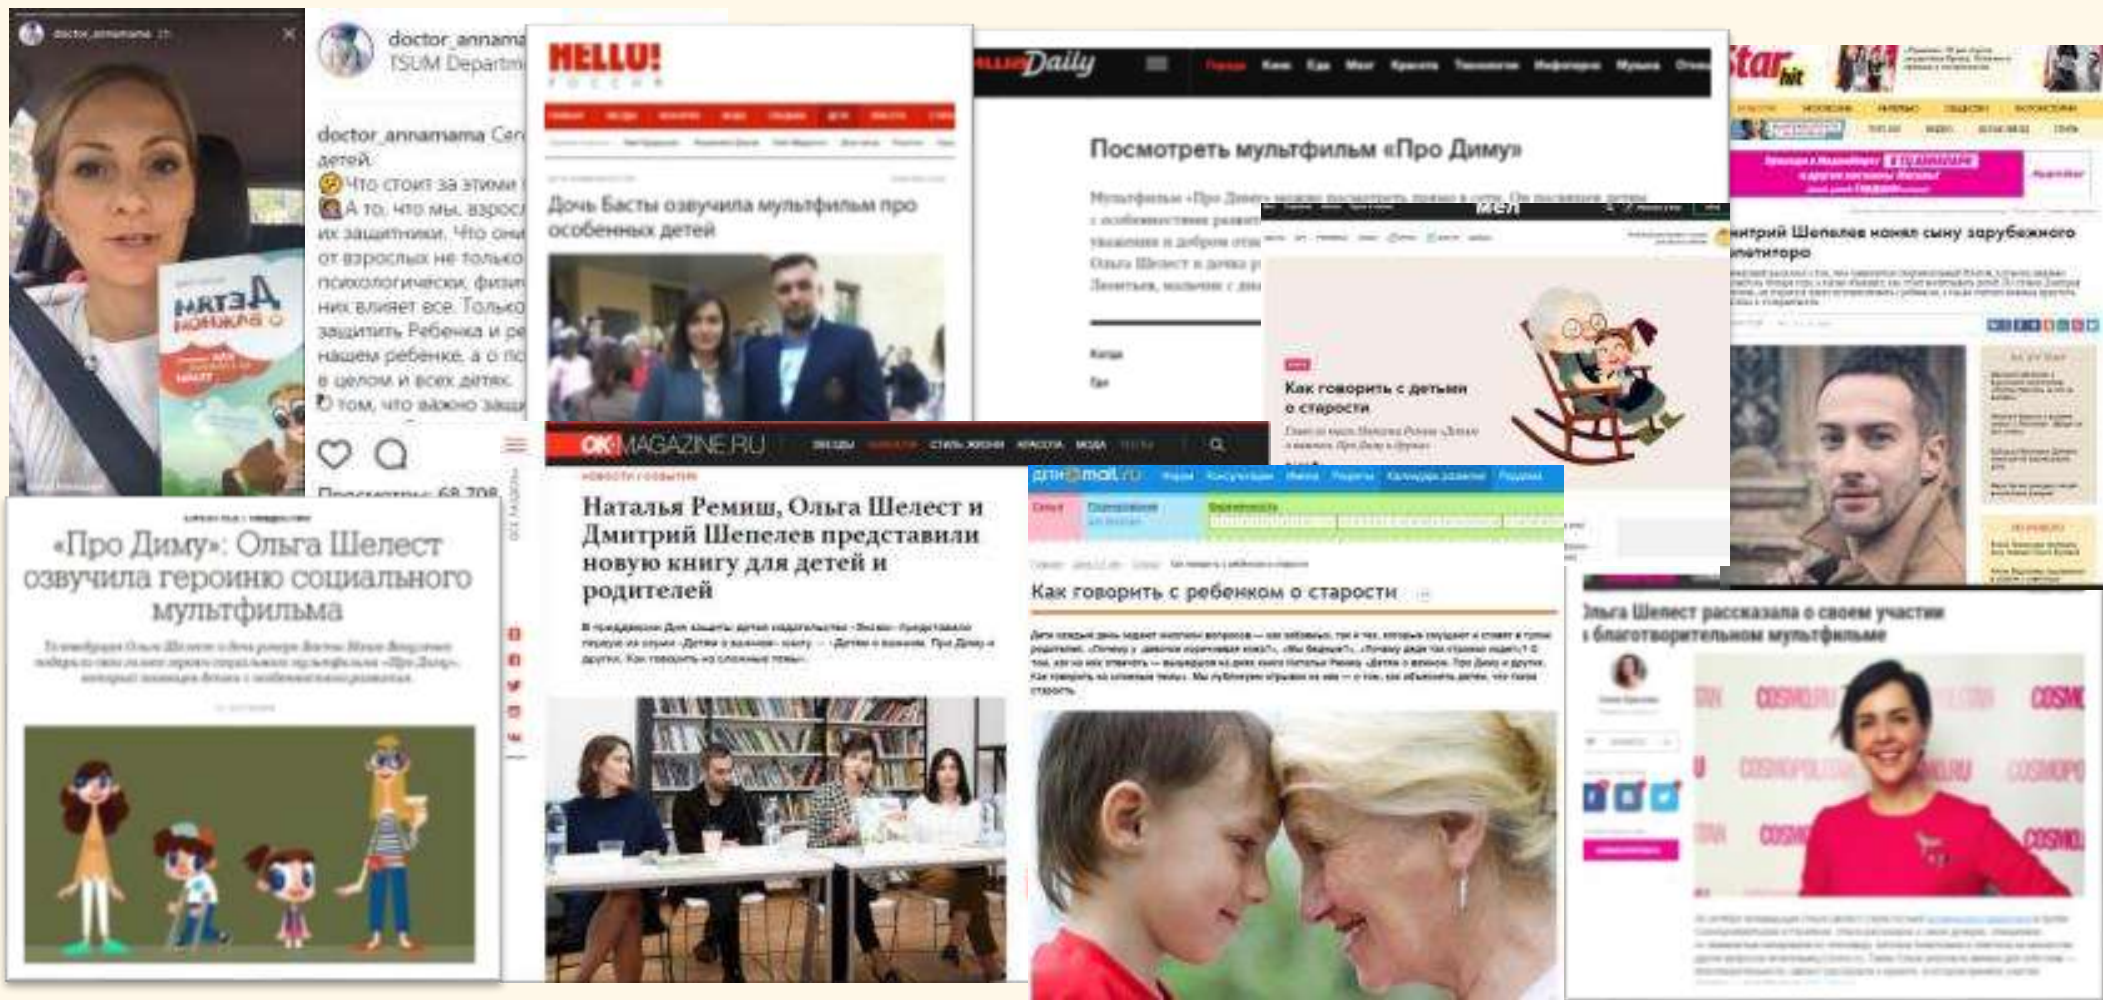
doctor_annamama

doctor_annama
TSUM Departm

doctor_annamama Се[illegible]
детей.
Что стоит за этими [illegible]
А то, что мы, взрос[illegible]
их защитники. Что они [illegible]
от взрослых не только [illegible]
психологически, физи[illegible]
них влияет все. Только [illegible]
защитить Ребенка и ре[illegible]
нашем ребенке, а о по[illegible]
в целом и всех детях.
О том, что важно защ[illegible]

Просмотры: 68 708

HELLO!
РОССИЯ

Дочь Басты озвучила мультфильм про особенных детей

Daily

Посмотреть мультфильм «Про Диму»

Star hit

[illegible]итрий Шепелев нанял сыну зарубежного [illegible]потитора

«Про Диму»: Ольга Шелест озвучила героиню социального мультфильма

OK! MAGAZINE.RU

Наталья Ремиш, Ольга Шелест и Дмитрий Шепелев представили новую книгу для детей и родителей

Как говорить с детьми о старости

дети mail.ru

Как говорить с ребенком о старости

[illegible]льга Шелест рассказала о своем участии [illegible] благотворительном мультфильме

COSMO